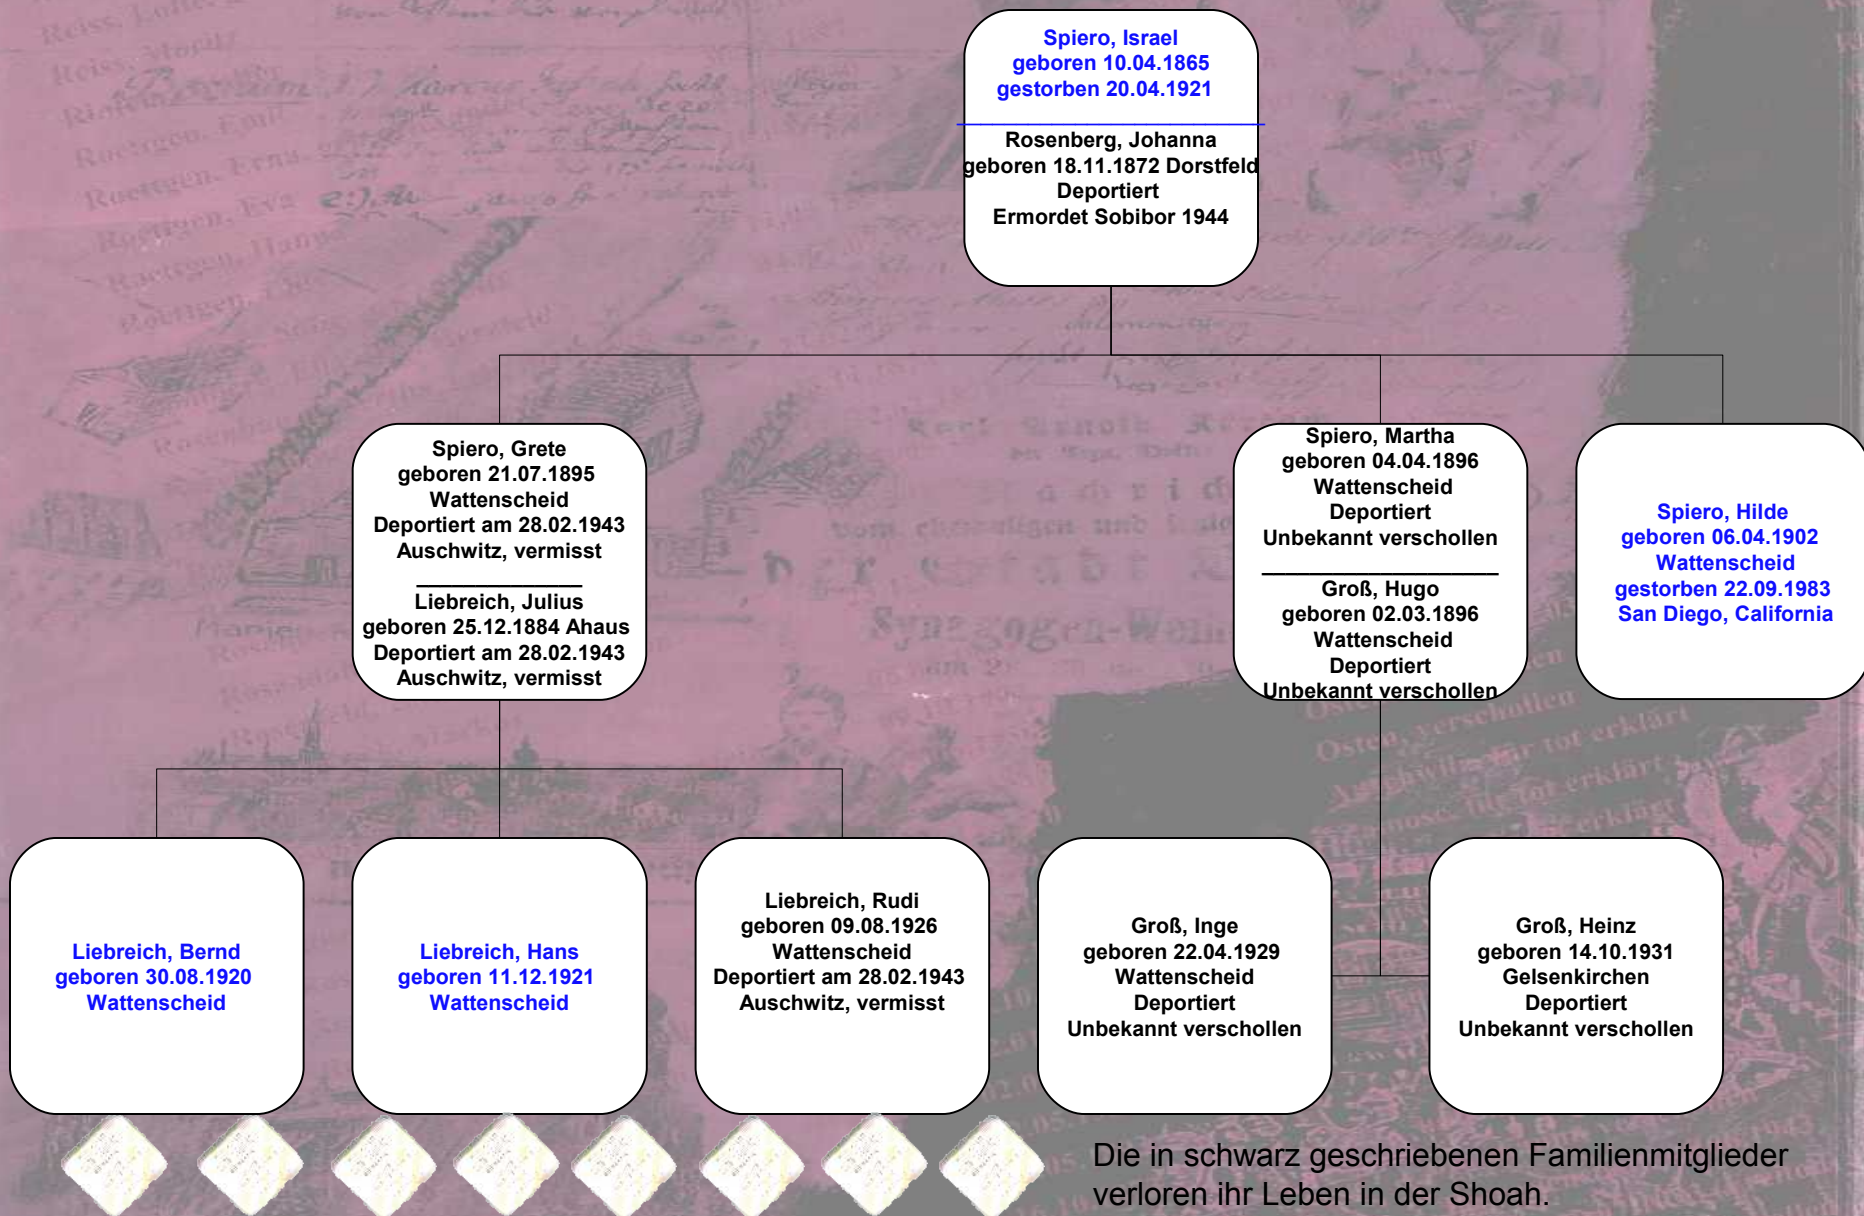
Spiero, Israel
geboren 10.04.1865
gestorben 20.04.1921

Rosenberg, Johanna
geboren 18.11.1872 Dorstfeld
Deportiert
Ermordet Sobibor 1944

Spiero, Grete
geboren 21.07.1895
Wattenscheid
Deportiert am 28.02.1943
Auschwitz, vermisst

Liebreich, Julius
geboren 25.12.1884 Ahaus
Deportiert am 28.02.1943
Auschwitz, vermisst

Spiero, Martha
geboren 04.04.1896
Wattenscheid
Deportiert
Unbekannt verschollen

Groß, Hugo
geboren 02.03.1896
Wattenscheid
Deportiert
Unbekannt verschollen

Spiero, Hilde
geboren 06.04.1902
Wattenscheid
gestorben 22.09.1983
San Diego, California

Liebreich, Bernd
geboren 30.08.1920
Wattenscheid

Liebreich, Hans
geboren 11.12.1921
Wattenscheid

Liebreich, Rudi
geboren 09.08.1926
Wattenscheid
Deportiert am 28.02.1943
Auschwitz, vermisst

Groß, Inge
geboren 22.04.1929
Wattenscheid
Deportiert
Unbekannt verschollen

Groß, Heinz
geboren 14.10.1931
Gelsenkirchen
Deportiert
Unbekannt verschollen

Die in schwarz geschriebenen Familienmitglieder verloren ihr Leben in der Shoah.